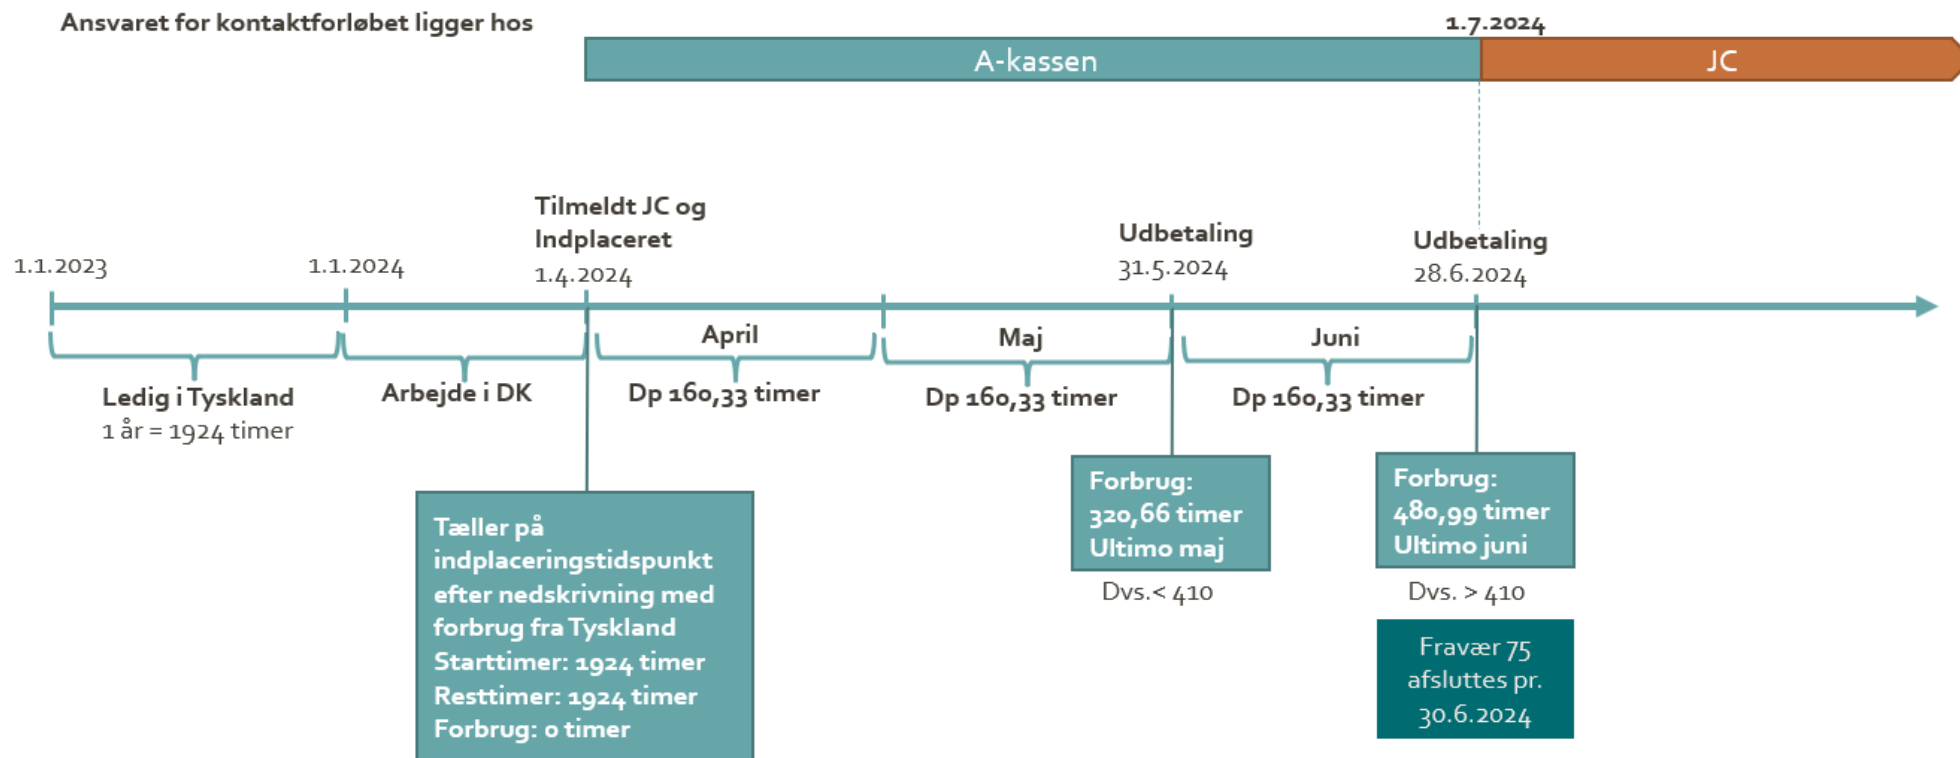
Ansvaret for kontaktforløbet ligger hos

1.7.2024

A-kassen

JC

1.1.2023

1.1.2024

Tilmeldt JC og Indplaceret
1.4.2024

Udbetaling
31.5.2024

Udbetaling
28.6.2024

April

Maj

Juni

Ledig i Tyskland
1 år = 1924 timer

Arbejde i DK

Dp 160,33 timer

Dp 160,33 timer

Dp 160,33 timer

Forbrug:
320,66 timer
Ultimo maj

Forbrug:
480,99 timer
Ultimo juni

Dvs.< 410

Dvs. > 410

Tæller på indplaceringstidspunkt efter nedskrivning med forbrug fra Tyskland
Starttimer: 1924 timer
Resttimer: 1924 timer
Forbrug: 0 timer

Fravær 75 afsluttes pr. 30.6.2024